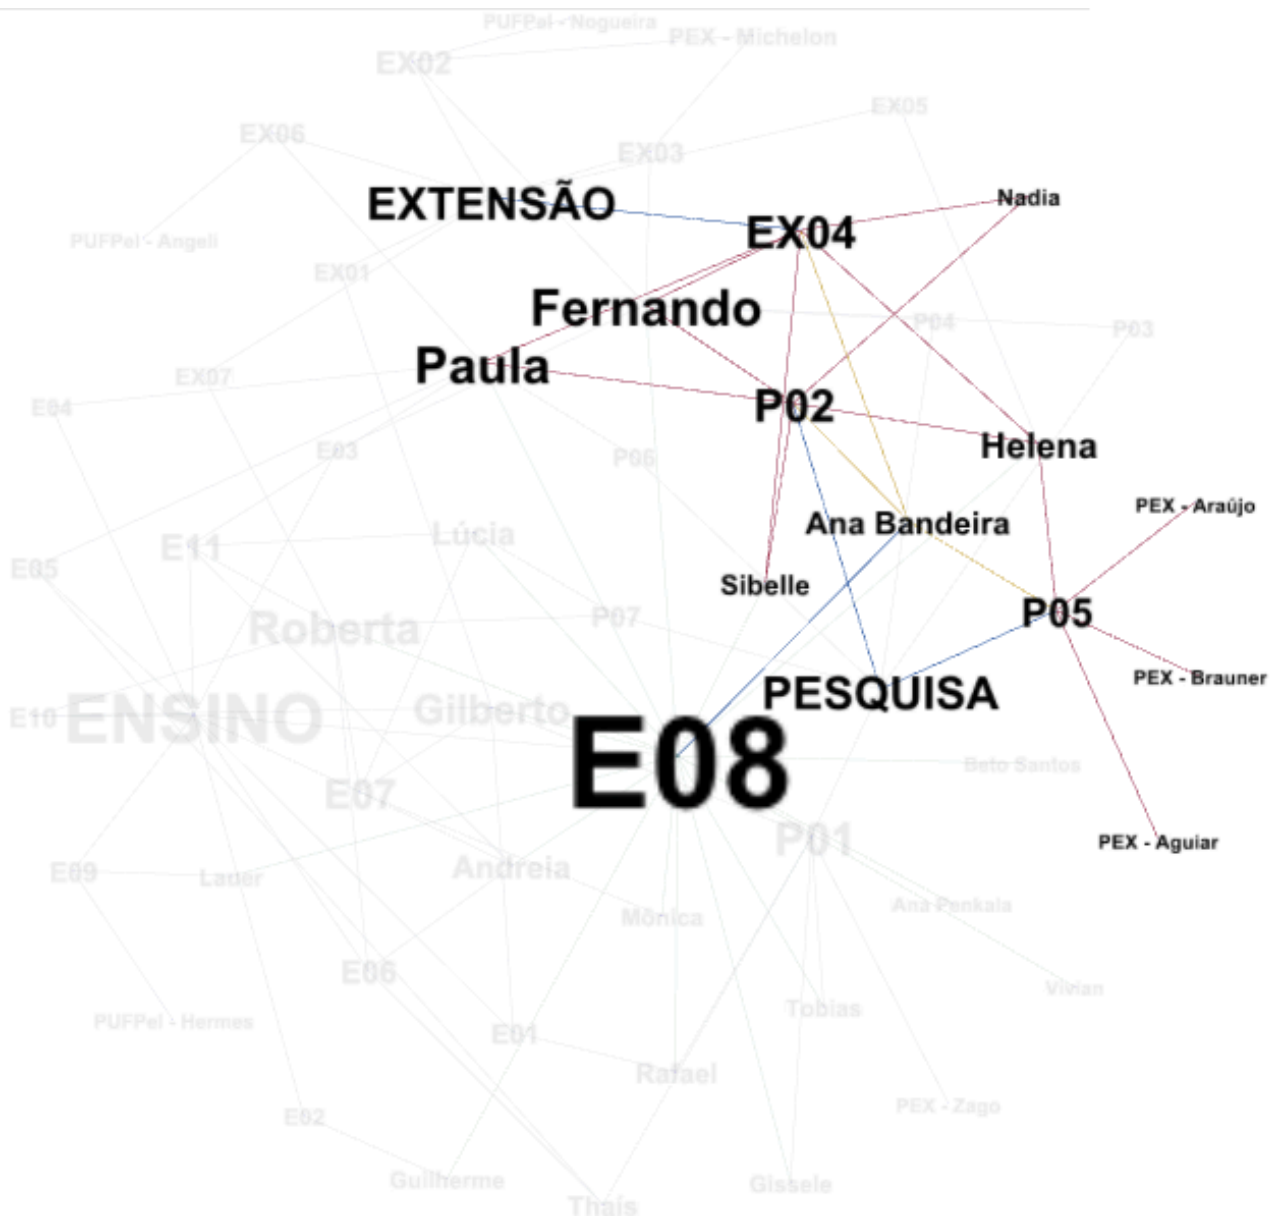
PUFPel - Nogueira
PEX - Michelon
EX02
EX05
EX06
EX03
EXTENSÃO
EX04
Nadia
PUFPel - Angeli
EX01
Fernando
P04
P03
EX07
Paula
E04
P02
E03
Helena
P06
Ana Bandeira
PEX - Araújo
Lúcia
E11
E05
Sibelle
P07
P05
Roberta
PEX - Brauner
PESQUISA
E10
ENSINO
Gilberto
E08
Beto Santos
E07
P01
PEX - Aguiar
E09
Lauer
Andreia
Mônica
Ana Penkala
E06
Vivian
PUFPel - Hermes
Tobias
E01
Rafael
PEX - Zago
E02
Guilherme
Gissele
Thaís